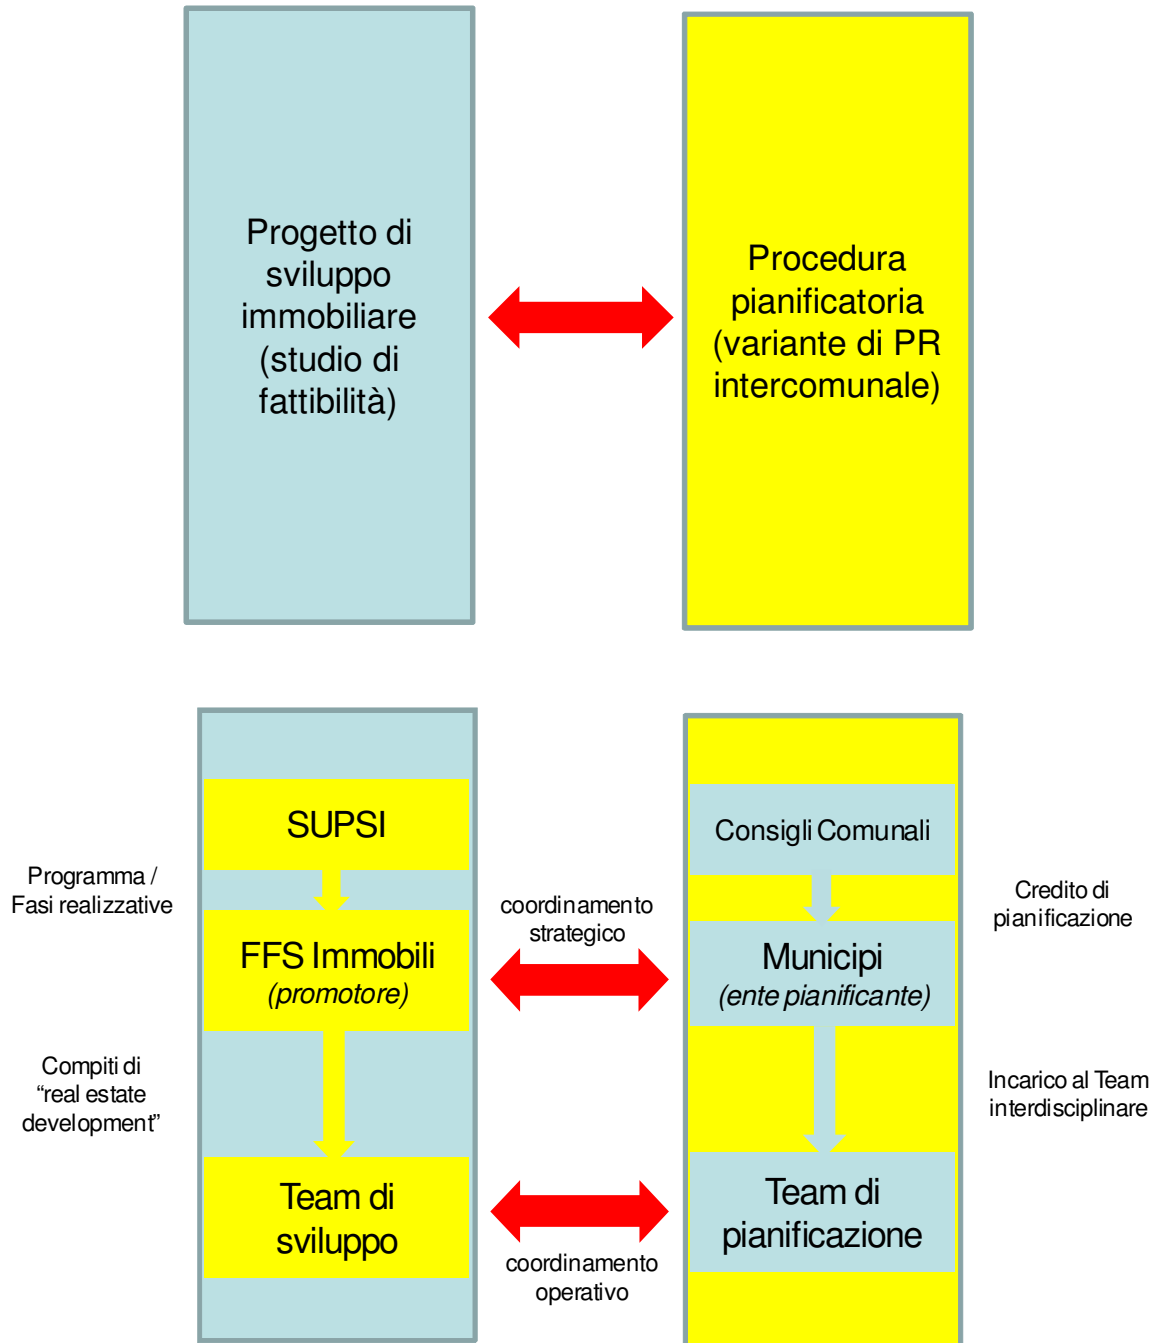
Progetto di sviluppo immobiliare (studio di fattibilità)

Procedura pianificatoria (variante di PR intercomunale)

Programma / Fasi realizzative

SUPSI

FFS Immobili
*(promotore)*

Compiti di "real estate development"

Team di sviluppo

coordinamento strategico

coordinamento operativo

Consigli Comunali

Municipi
*(ente pianificante)*

Team di pianificazione

Credito di pianificazione

Incarico al Team interdisciplinare